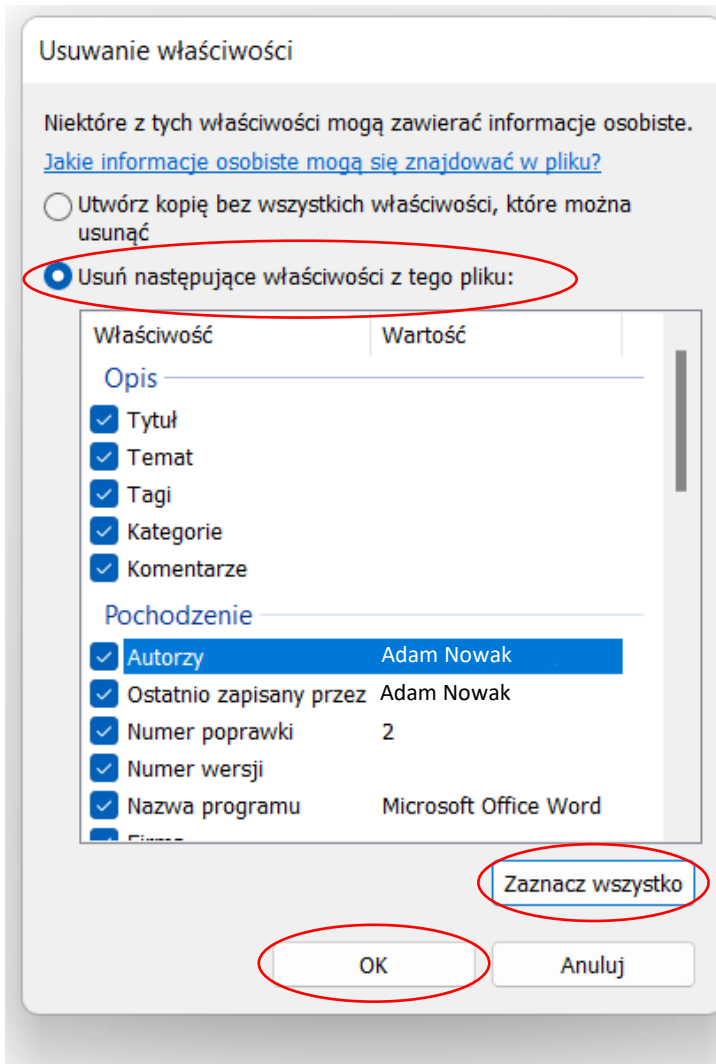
Usuwanie właściwości

Niektóre z tych właściwości mogą zawierać informacje osobiste.

Jakie informacje osobiste mogą się znajdować w pliku?

Utwórz kopię bez wszystkich właściwości, które można usunąć

Usuń następujące właściwości z tego pliku:

| Właściwość | Wartość |
|---|---|
| Opis | |
| Tytuł | |
| Temat | |
| Tagi | |
| Kategorie | |
| Komentarze | |
| Pochodzenie | |
| Autorzy | Adam Nowak |
| Ostatnio zapisany przez | Adam Nowak |
| Numer poprawki | 2 |
| Numer wersji | |
| Nazwa programu | Microsoft Office Word |
| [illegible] | |

Zaznacz wszystko

OK

Anuluj